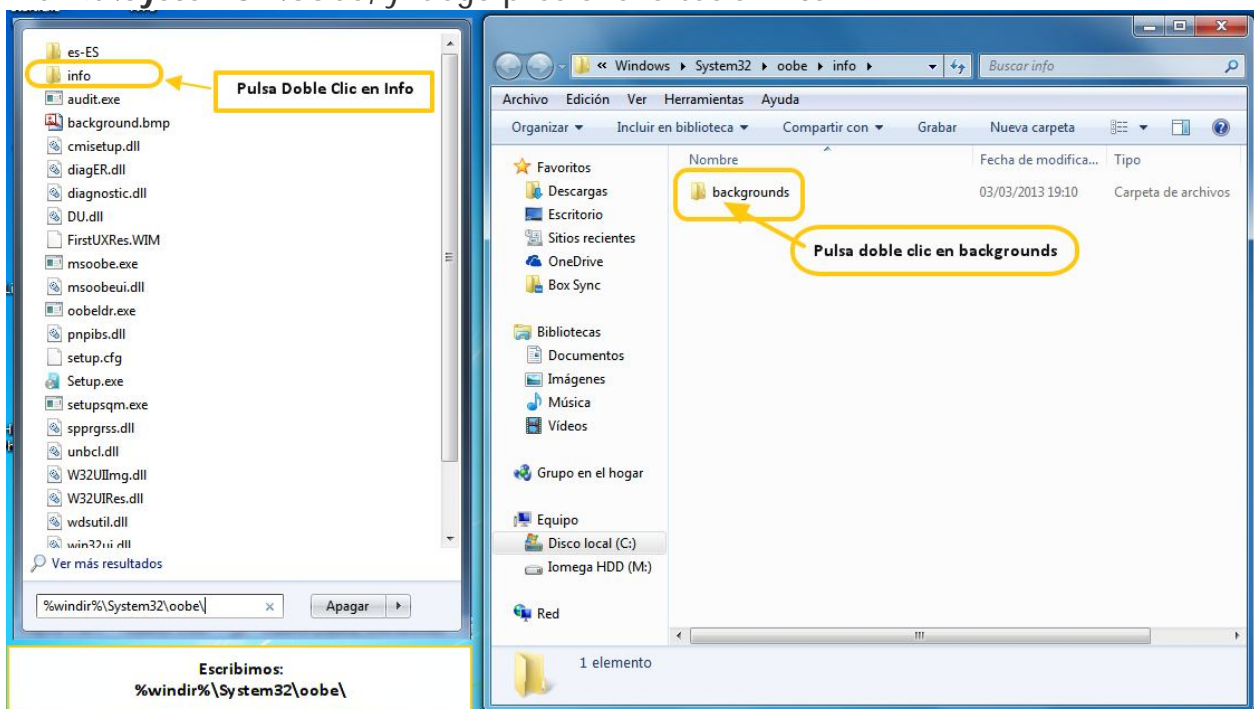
es-ES
info
Pulsa Doble Clic en Info
audit.exe
background.bmp
cmisetup.dll
diagER.dll
diagnostic.dll
DU.dll
FirstUXRes.WIM
msoobe.exe
msoobeui.dll
oobeldr.exe
pnpibs.dll
setup.cfg
Setup.exe
setupsqm.exe
spprgrss.dll
unbcl.dll
W32UIImg.dll
W32UIRes.dll
wdsutil.dll
win32ui.dll
Ver más resultados
%windir%\System32\oobe\
Apagar
Escribimos:
%windir%\System32\oobe\

« Windows ▸ System32 ▸ oobe ▸ info ▸
Buscar info
Archivo Edición Ver Herramientas Ayuda
Organizar ▾ Incluir en biblioteca ▾ Compartir con ▾ Grabar Nueva carpeta
Favoritos
Descargas
Escritorio
Sitios recientes
OneDrive
Box Sync
Bibliotecas
Documentos
Imágenes
Música
Vídeos
Grupo en el hogar
Equipo
Disco local (C:)
Iomega HDD (M:)
Red
Nombre
Fecha de modifica...
Tipo
backgrounds
03/03/2013 19:10
Carpeta de archivos
Pulsa doble clic en backgrounds
1 elemento